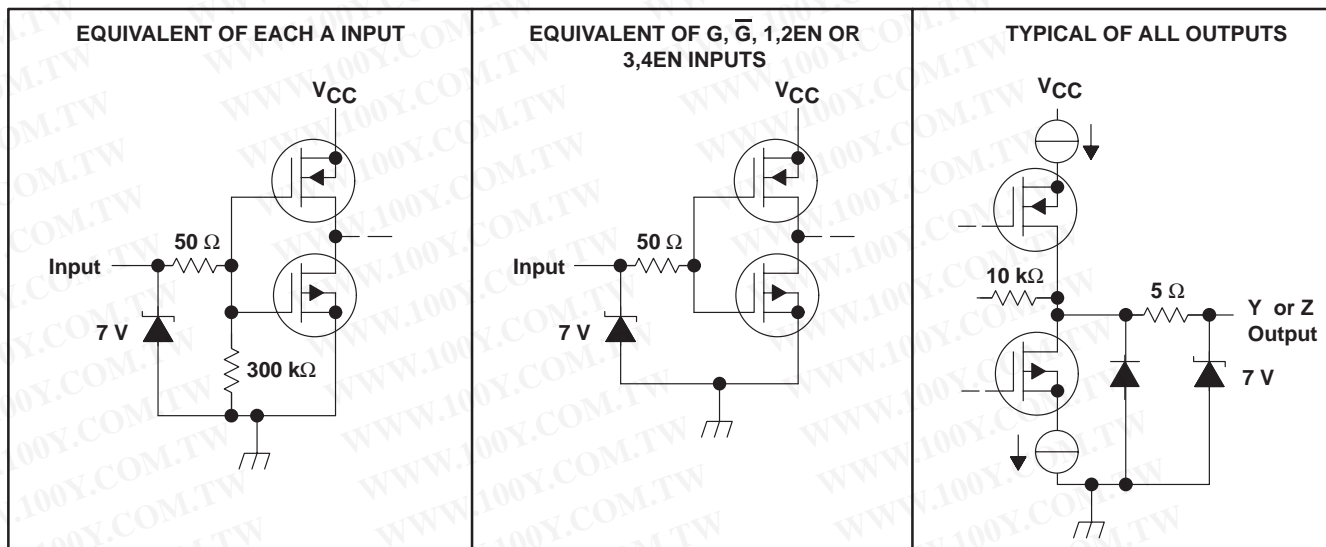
EQUIVALENT OF EACH A INPUT

$V_{CC}$

50 Ω

Input

7 V

300 kΩ

EQUIVALENT OF G, $\overline{G}$, 1,2EN OR 3,4EN INPUTS

$V_{CC}$

50 Ω

Input

7 V

TYPICAL OF ALL OUTPUTS

$V_{CC}$

10 kΩ

5 Ω

Y or Z Output

7 V

WWW.100Y.COM.TW